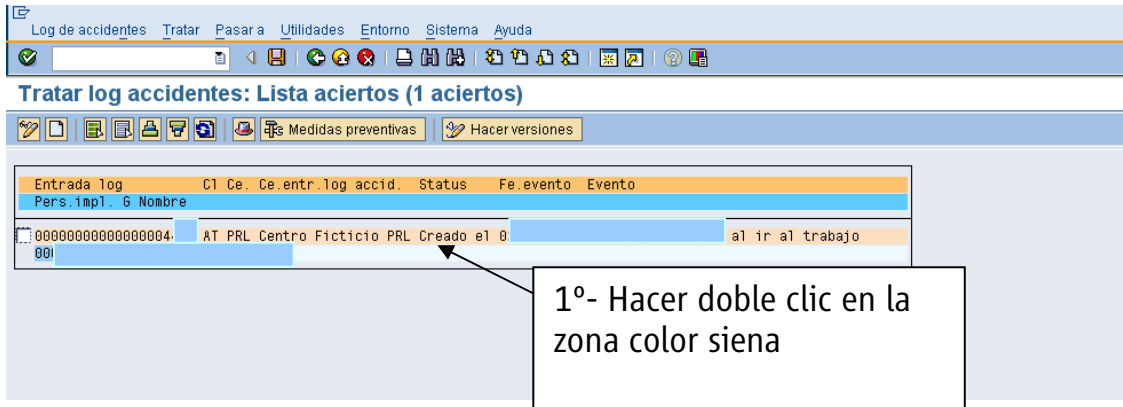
Log de accidentes Tratar Pasar a Utilidades Entorno Sistema Ayuda

Tratar log accidentes: Lista aciertos (1 aciertos)

Medidas preventivas Hacer versiones

| Entrada log | Cl Ce. | Ce.entr.log accid. | Status | Fe.evento | Evento |
|---|---|---|---|---|---|
| Pers.impl. G Nombre | | | | | |
| 00000000000000004 | AT PRL | Centro Ficticio PRL | Creado el 0 | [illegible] | al ir al trabajo |
| 00 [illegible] | | | | | |

1º- Hacer doble clic en la zona color siena